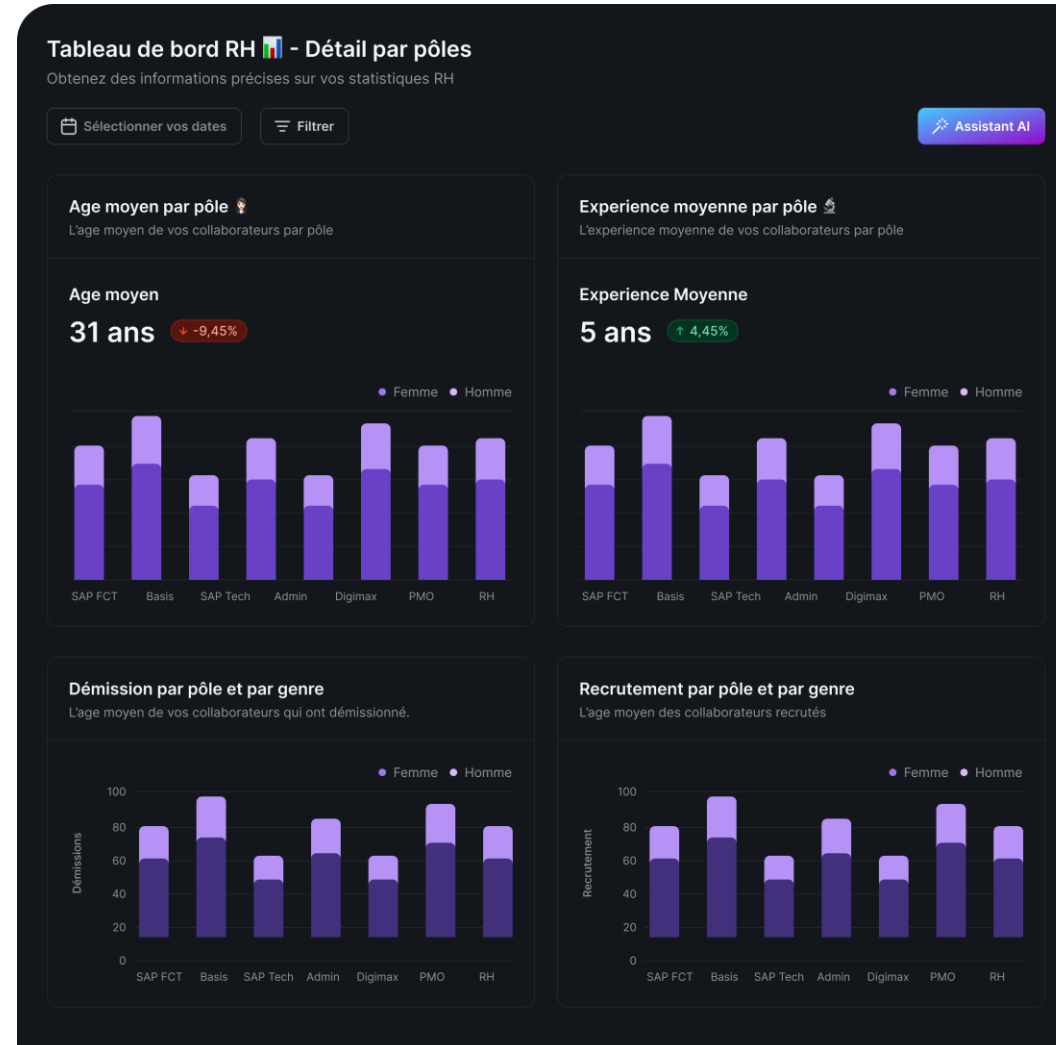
Tableau de bord RH 📊 - Détail par pôles

Obtenez des informations précises sur vos statistiques RH

Sélectionner vos dates

Filtrer

Assistant AI

Age moyen par pôle

L'age moyen de vos collaborateurs par pôle

Age moyen

31 ans

↓ -9,45%

Femme Homme

SAP FCT Basis SAP Tech Admin Digimax PMO RH

Experience moyenne par pôle

L'experience moyenne de vos collaborateurs par pôle

Experience Moyenne

5 ans

↑ 4,45%

Femme Homme

SAP FCT Basis SAP Tech Admin Digimax PMO RH

Démission par pôle et par genre

L'age moyen de vos collaborateurs qui ont démissionné.

Femme Homme

Démissions

100
80
60
40
20
0

SAP FCT Basis SAP Tech Admin Digimax PMO RH

Recrutement par pôle et par genre

L'age moyen des collaborateurs recrutés

Femme Homme

Recrutement

100
80
60
40
20
0

SAP FCT Basis SAP Tech Admin Digimax PMO RH